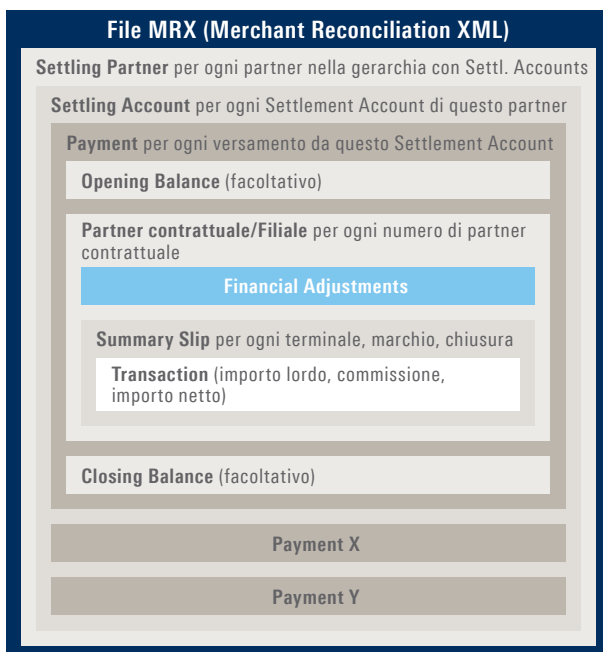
File MRX (Merchant Reconciliation XML)

Settling Partner per ogni partner nella gerarchia con Settl. Accounts

Settling Account per ogni Settlement Account di questo partner

Payment per ogni versamento da questo Settlement Account

Opening Balance (facoltativo)

Partner contrattuale/Filiale per ogni numero di partner contrattuale

Financial Adjustments

Summary Slip per ogni terminale, marchio, chiusura

Transaction (importo lordo, commissione, importo netto)

Closing Balance (facoltativo)

Payment X

Payment Y